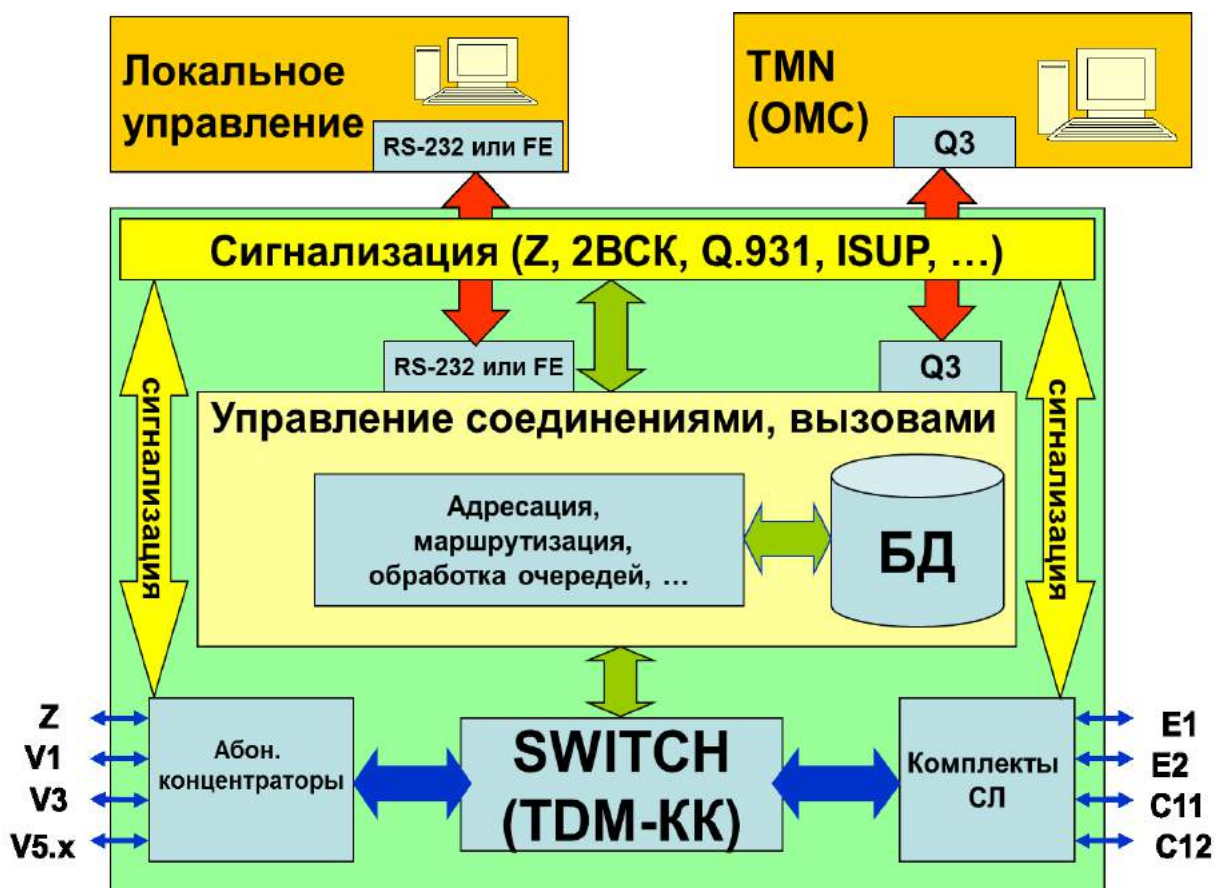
Локальное управление

RS-232 или FE

TMN (OMC)

Q3

Сигнализация (Z, 2ВСК, Q.931, ISUP, …)

RS-232 или FE

Q3

сигнализация

сигнализация

Управление соединениями, вызовами

Адресация, маршрутизация, обработка очередей, …

БД

Z

V1

V3

V5.x

Абон. концентраторы

SWITCH (TDM-КК)

Комплекты СЛ

E1

E2

C11

C12